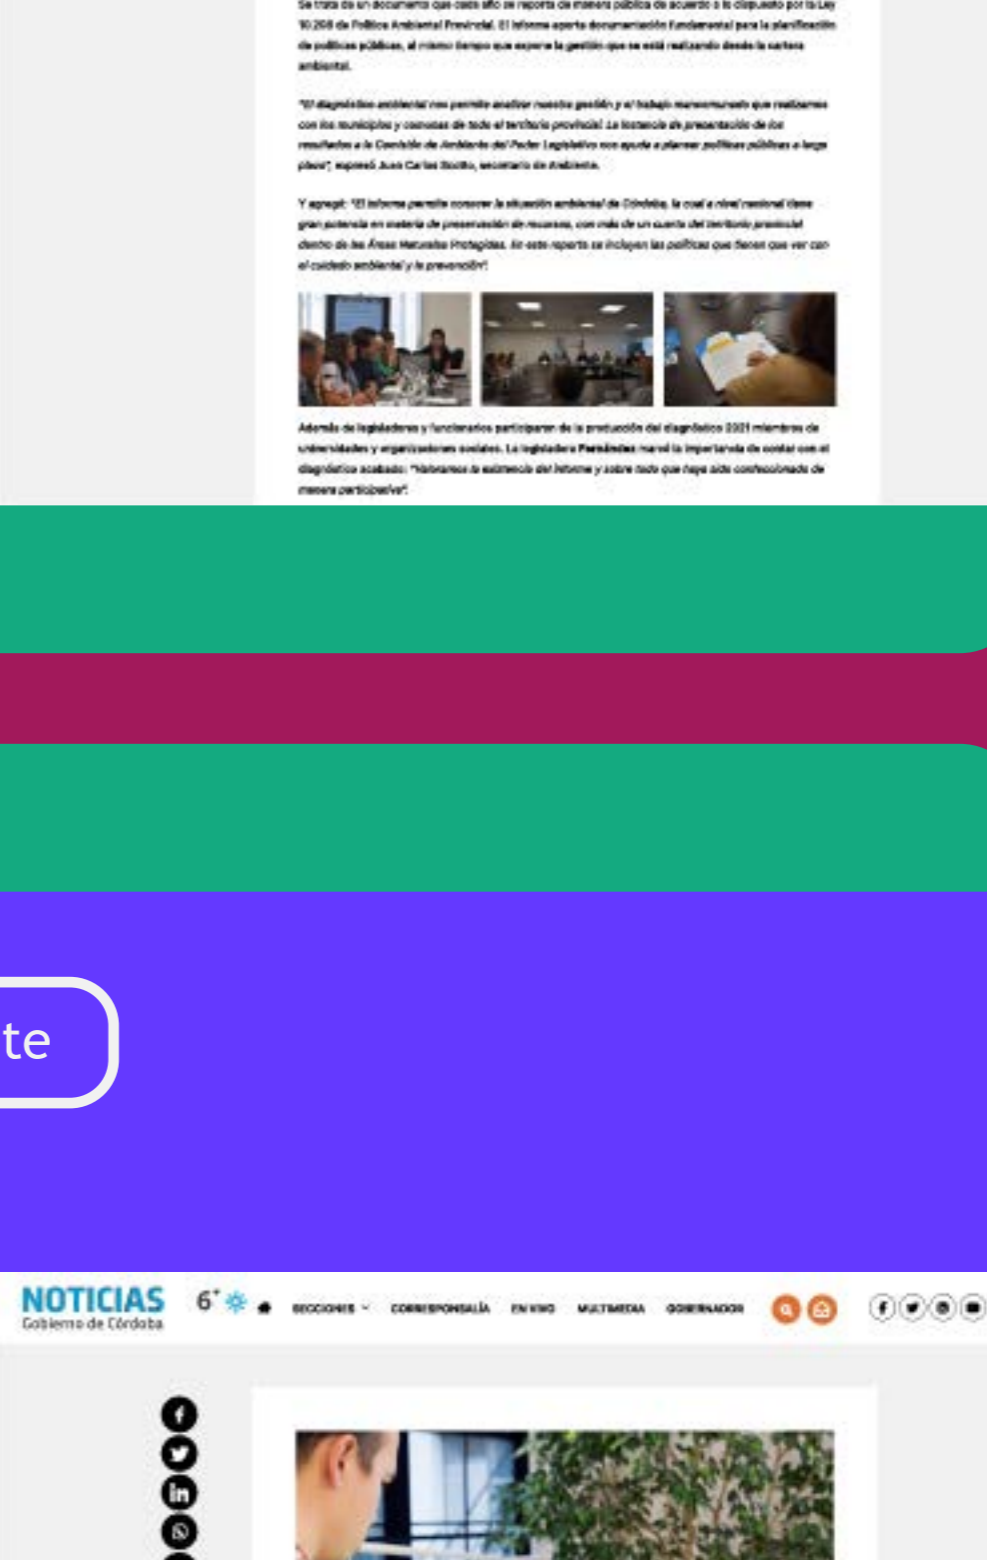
Se trata de un documento que cada año se reporta de manera pública de acuerdo a lo dispuesto por la Ley 10.208 de Política Ambiental Provincial. El informe aporta documentación fundamental para la planificación de políticas públicas, al mismo tiempo que expone la gestión que se está realizando desde la cartera ambiental.

"El diagnóstico ambiental nos permite analizar nuestra gestión y el trabajo mancomunado que realizamos con los municipios y comunas de todo el territorio provincial. La instancia de presentación de los resultados a la Comisión de Ambiente del Poder Legislativo nos ayuda a planear políticas públicas a largo plazo", expresó Juan Carlos Scotto, secretario de Ambiente.

Y agregó: "El informe permite conocer la situación ambiental de Córdoba, la cual a nivel nacional tiene gran potencia en materia de preservación de recursos, con más de un cuarto del territorio provincial dentro de las Áreas Naturales Protegidas. En este reporte se incluyen las políticas que tienen que ver con el cuidado ambiental y la prevención".

Además de legisladores y funcionarios participaron de la producción del diagnóstico 2021 miembros de universidades y organizaciones sociales. La legisladora Fernández marcó la importancia de contar con el diagnóstico acabado: "Valoramos la existencia del informe y sobre todo que haya sido confeccionado de manera participativa".

te

NOTICIAS Gobierno de Córdoba 6° SECCIONES CORRESPONSALÍA EN VIVO MULTIMEDIA GOBERNADOR